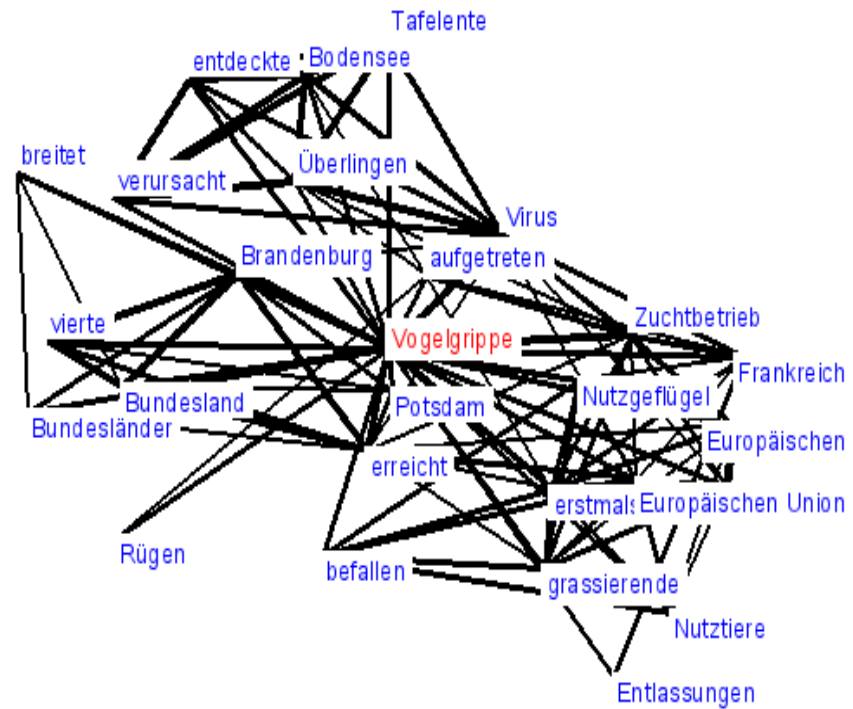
Tafelente
entdeckte
Bodensee
breitet
verursacht
Überlingen
Virus
Brandenburg
aufgetreten
vierte
Vogelgrippe
Zuchtbetrieb
Frankreich
Bundesland
Potsdam
Nutzgeflügel
Bundesländer
Europäischen
erreicht
erstmals
Europäischen Union
Rügen
befallen
grassierende
Nutztiere
Entlassungen